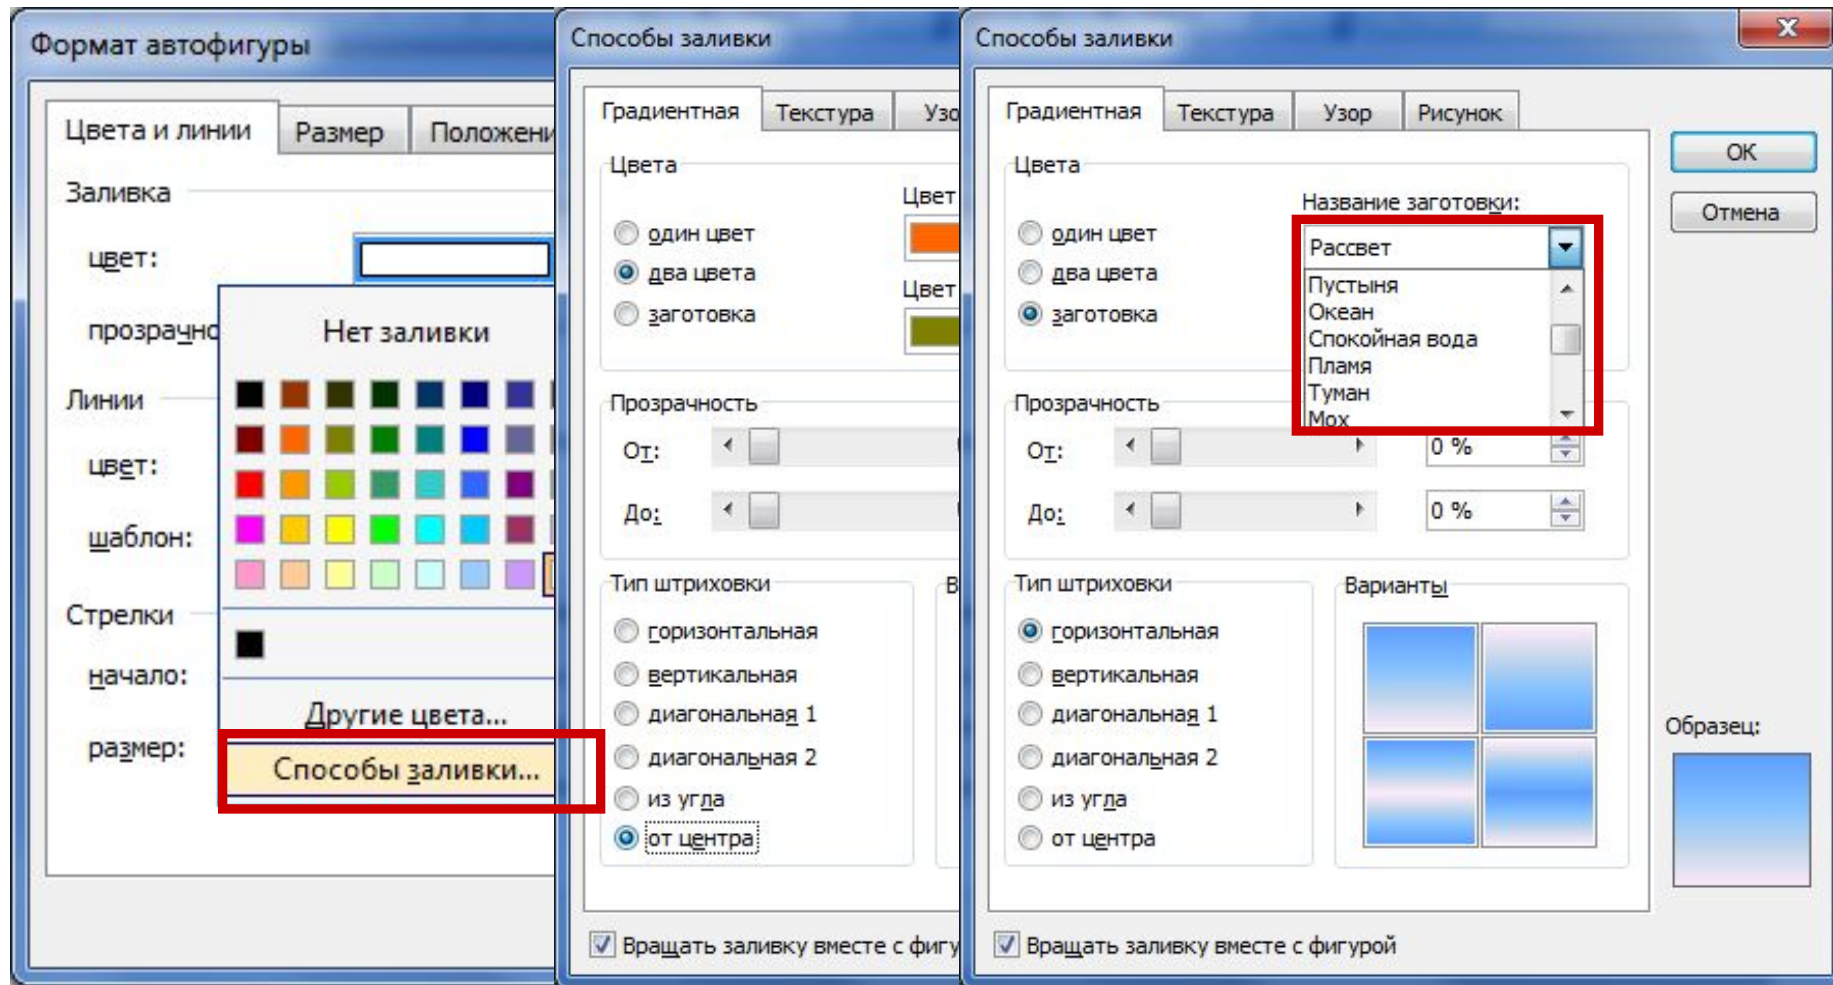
Формат автофигуры

Цвета и линии | Размер | Положени

Заливка

цвет:

прозрачно

Нет заливки

Линии

цвет:

шаблон:

Стрелки

начало:

размер:

Другие цвета...

Способы заливки...

Способы заливки

Градиентная | Текстура | Узо

Цвета

один цвет
два цвета
заготовка

Цвет
Цвет

Прозрачность

От:

До:

Тип штриховки

горизонтальная
вертикальная
диагональная 1
диагональная 2
из угла
от центра

В

Вращать заливку вместе с фигу

Способы заливки

Градиентная | Текстура | Узор | Рисунок

ОК
Отмена

Цвета

один цвет
два цвета
заготовка

Название заготовки:

Рассвет

Пустыня
Океан
Спокойная вода
Пламя
Туман
Мох

Прозрачность

От:
0 %

До:
0 %

Тип штриховки

горизонтальная
вертикальная
диагональная 1
диагональная 2
из угла
от центра

Варианты

Образец:

Вращать заливку вместе с фигурой